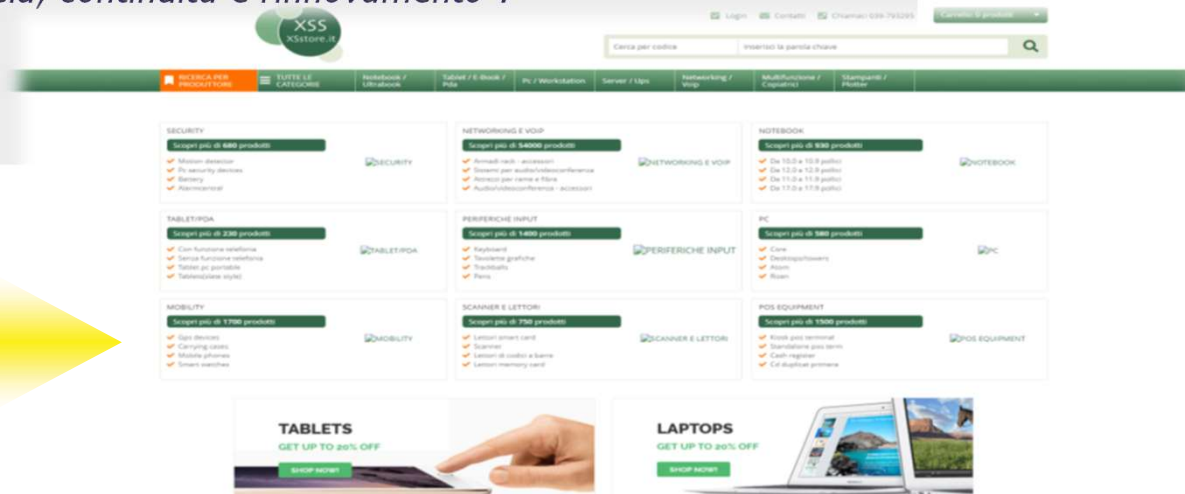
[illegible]à, continuità e rinnovamento".

XSS
XSstore.it

Login Contatti Chiamaci 039-793265 Carrello 0 prodotti

Cerca per codice Inserisci la parola chiave

RICERCA PER PRODUTTORE TUTTE LE CATEGORIE Notebook / Ultrabook Tablet / E-Book / Pda Pc / Workstation Server / Ups Networking / Voip Multifunzione / Copiatrici Stampanti / Plotter

SECURITY
Scopri più di 680 prodotti
Motion detector
Pc security devices
Battery
Alarmcentral
SECURITY

NETWORKING E VOIP
Scopri più di 54000 prodotti
Armadi rack - accessori
Sistemi per audio/videoconferenza
Accesso per rame e fibra
Audio/videoconferenza - accessori
NETWORKING E VOIP

NOTEBOOK
Scopri più di 930 prodotti
Da 10.0 a 10.9 pollici
Da 12.0 a 12.9 pollici
Da 11.0 a 11.9 pollici
Da 17.0 a 17.9 pollici
NOTEBOOK

TABLET/PDA
Scopri più di 230 prodotti
Con funzione telefono
Senza funzione telefono
Tablet pc portatile
Tablets(slate style)
TABLET/PDA

PERIFERICHE INPUT
Scopri più di 1400 prodotti
Keyboard
Tavolette grafiche
Trackballs
Pens
PERIFERICHE INPUT

PC
Scopri più di 580 prodotti
Core
Desktops/towers
Atom
Ryzen
PC

MOBILITY
Scopri più di 1700 prodotti
Gps devices
Carrying cases
Mobile phones
Smart watches
MOBILITY

SCANNER E LETTORI
Scopri più di 750 prodotti
Lettori smart card
Scanner
Lettori di codici a barre
Lettori memory card
SCANNER E LETTORI

POS EQUIPMENT
Scopri più di 1500 prodotti
Kiosk pos terminal
Standalone pos term
Cash register
Cd duplicat primera
POS EQUIPMENT

TABLETS
GET UP TO 20% OFF
SHOP NOW!

LAPTOPS
GET UP TO 20% OFF
SHOP NOW!